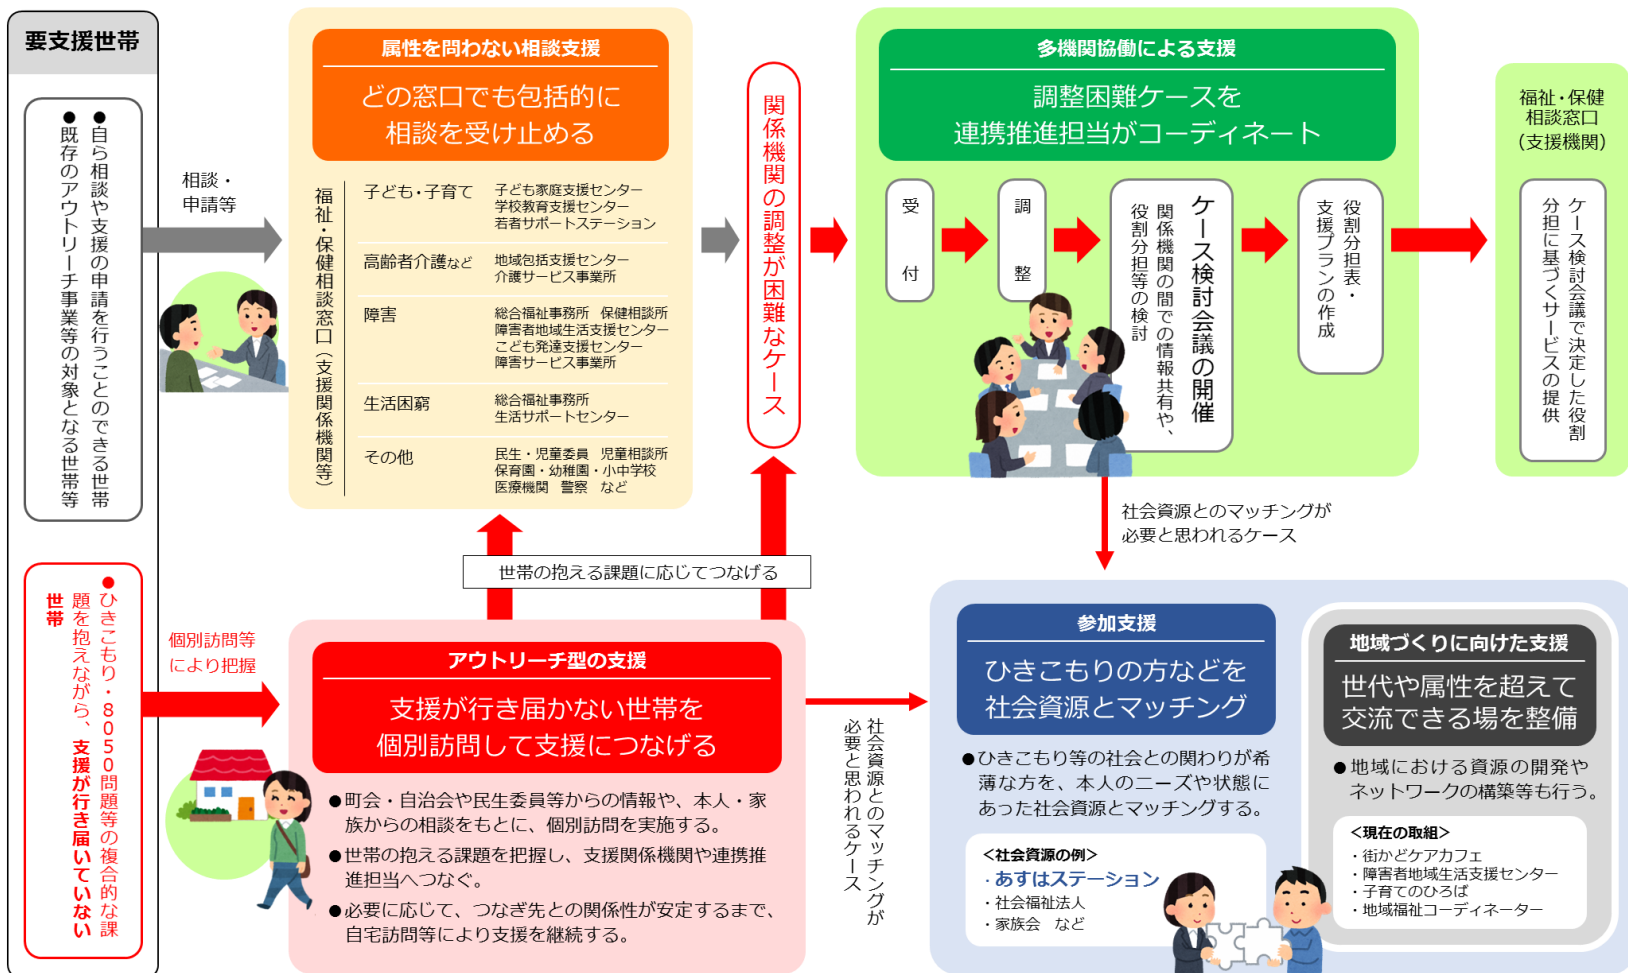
要支援世帯

●自ら相談や支援の申請を行うことのできる世帯
●既存のアウトリーチ事業等の対象となる世帯等

●ひきこもり・8050問題等の複合的な課題を抱えながら、支援が行き届いていない世帯

相談・申請等

個別訪問等により把握

属性を問わない相談支援

どの窓口でも包括的に相談を受け止める

福祉・保健相談窓口（支援関係機関等）

| | |
|---|---|
| 子ども・子育て | 子ども家庭支援センター 学校教育支援センター 若者サポートステーション |
| 高齢者介護など | 地域包括支援センター 介護サービス事業所 |
| 障害 | 総合福祉事務所　保健相談所 障害者地域生活支援センター こども発達支援センター 障害サービス事業所 |
| 生活困窮 | 総合福祉事務所 生活サポートセンター |
| その他 | 民生・児童委員　児童相談所 保育園・幼稚園・小中学校 医療機関　警察　など |

関係機関の調整が困難なケース

世帯の抱える課題に応じてつなげる

アウトリーチ型の支援

支援が行き届かない世帯を個別訪問して支援につなげる

●町会・自治会や民生委員等からの情報や、本人・家族からの相談をもとに、個別訪問を実施する。
●世帯の抱える課題を把握し、支援関係機関や連携推進担当へつなぐ。
●必要に応じて、つなぎ先との関係性が安定するまで、自宅訪問等により支援を継続する。

多機関協働による支援

調整困難ケースを連携推進担当がコーディネート

受付

調整

ケース検討会議の開催
関係機関の間での情報共有や、役割分担等の検討

役割分担表・支援プランの作成

福祉・保健相談窓口（支援機関）

ケース検討会議で決定した役割分担に基づくサービスの提供

社会資源とのマッチングが必要と思われるケース

社会資源とのマッチングが必要と思われるケース

参加支援

ひきこもりの方などを社会資源とマッチング

●ひきこもり等の社会との関わりが希薄な方を、本人のニーズや状態にあった社会資源とマッチングする。

<社会資源の例>
・あすはステーション
・社会福祉法人
・家族会　など

地域づくりに向けた支援

世代や属性を超えて交流できる場を整備

●地域における資源の開発やネットワークの構築等も行う。

<現在の取組>
・街かどケアカフェ
・障害者地域生活支援センター
・子育てのひろば
・地域福祉コーディネーター